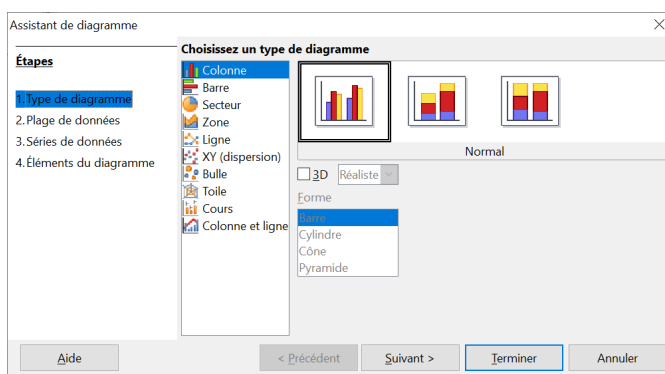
Assistant de diagramme

Étapes

1. Type de diagramme
2. Plage de données
3. Séries de données
4. Éléments du diagramme

Choisissez un type de diagramme

Colonne
Barre
Secteur
Zone
Ligne
XY (dispersion)
Bulle
Toile
Cours
Colonne et ligne

Normal

3D
Réaliste

Forme
Barre
Cylindre
Cône
Pyramide

Aide
< Précédent
Suivant >
Terminer
Annuler